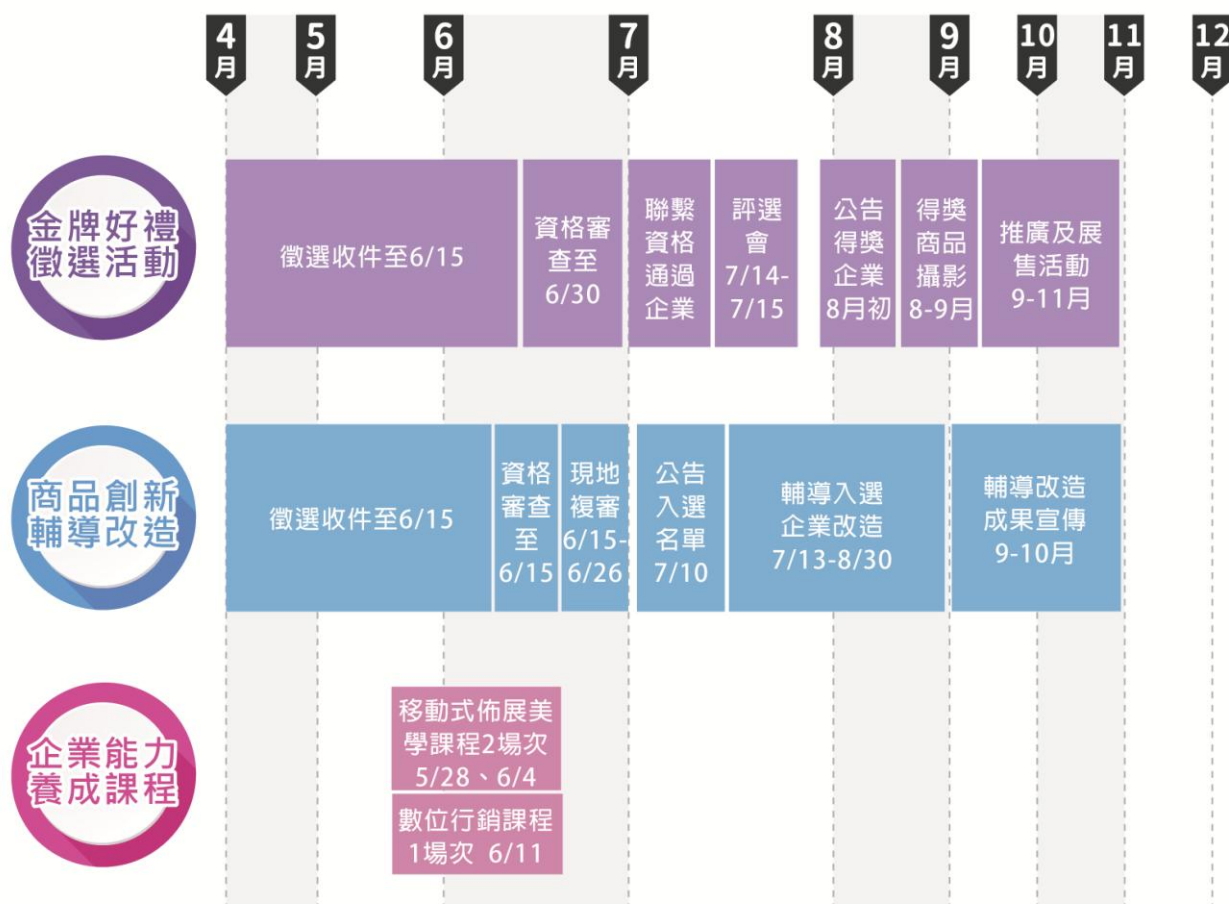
4月 5月 6月 7月 8月 9月 10月 11月 12月

金牌好禮徵選活動

徵選收件至6/15

資格審查至6/30

聯繫資格通過企業

評選會7/14-7/15

公告得獎企業8月初

得獎商品攝影8-9月

推廣及展售活動9-11月

商品創新輔導改造

徵選收件至6/15

資格審查至6/15

現地複審6/15-6/26

公告入選名單7/10

輔導入選企業改造7/13-8/30

輔導改造成果宣傳9-10月

企業能力養成課程

移動式佈展美學課程2場次5/28、6/4

數位行銷課程1場次 6/11